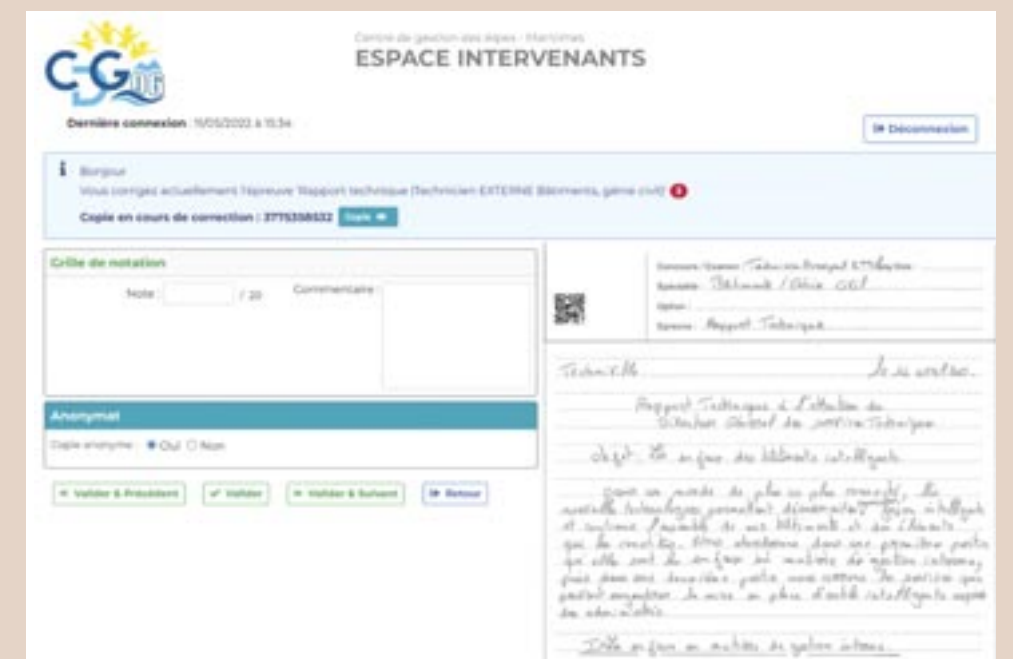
CDG 06

Centre de gestion des Alpes - Maritimes
ESPACE INTERVENANTS

Dernière connexion : 16/05/2022 à 15:34

Déconnexion

Bonjour
Vous corrigez actuellement l'épreuve 'Rapport technique (Technicien EXTERNE Bâtiments, génie civil)' 8
Copie en cours de correction : 37753S8S22 Copie

Grille de notation
Note : / 20 Commentaire :

Anonymat
Copie anonyme : Oui Non

Valider & Précédent Valider Valider & Suivant Retour

Concours / Examen : Technicien Principal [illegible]
Spécialité : Bâtiments / Génie Civil
Option :
Epreuve : Rapport Technique

Techniville Le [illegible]

Rapport Technique à l'attention du Directeur Général des services Techniques

Objet : Les enjeux des bâtiments intelligents

Dans un monde de plus en plus connecté, les nouvelles technologies permettent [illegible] intelligente et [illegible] l'ensemble de nos bâtiments et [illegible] qui les constituent. Nous étudierons dans une première partie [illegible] les enjeux en matière de gestion interne, puis dans une deuxième partie nous verrons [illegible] pouvant accompagner la mise en place d'outils intelligents auprès des administrés.

I) Les enjeux en matière de gestion interne.